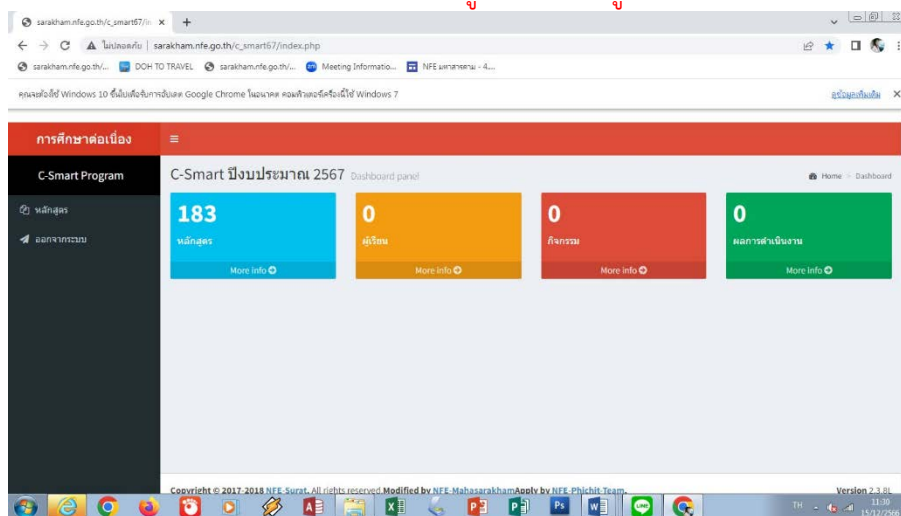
sarakham.nfe.go.th/c_smart67/in ×

ไม่ปลอดภัย | sarakham.nfe.go.th/c_smart67/index.php

sarakham.nfe.go.th/... DOH TO TRAVEL sarakham.nfe.go.th/... Meeting Informatio... NFE มหาสารคาม - 4...

คุณจะต้องใช้ Windows 10 ขึ้นไปเพื่อรับการอัปเดต Google Chrome ในอนาคต คอมพิวเตอร์เครื่องนี้ใช้ Windows 7

ดูข้อมูลเพิ่มเติม

การศึกษาต่อเนื่อง

C-Smart Program

หลักสูตร

ออกจากระบบ

C-Smart ปีงบประมาณ 2567 Dashboard panel

Home > Dashboard

183
หลักสูตร
More info

0
ผู้เรียน
More info

0
กิจกรรม
More info

0
ผลการดำเนินงาน
More info

Copyright © 2017-2018 NFE-Surat. All rights reserved.Modified by NFE-MahasarakhamApply by NFE-Phichit Team.

Version 2.3.8L

TH 11:30 15/12/2566